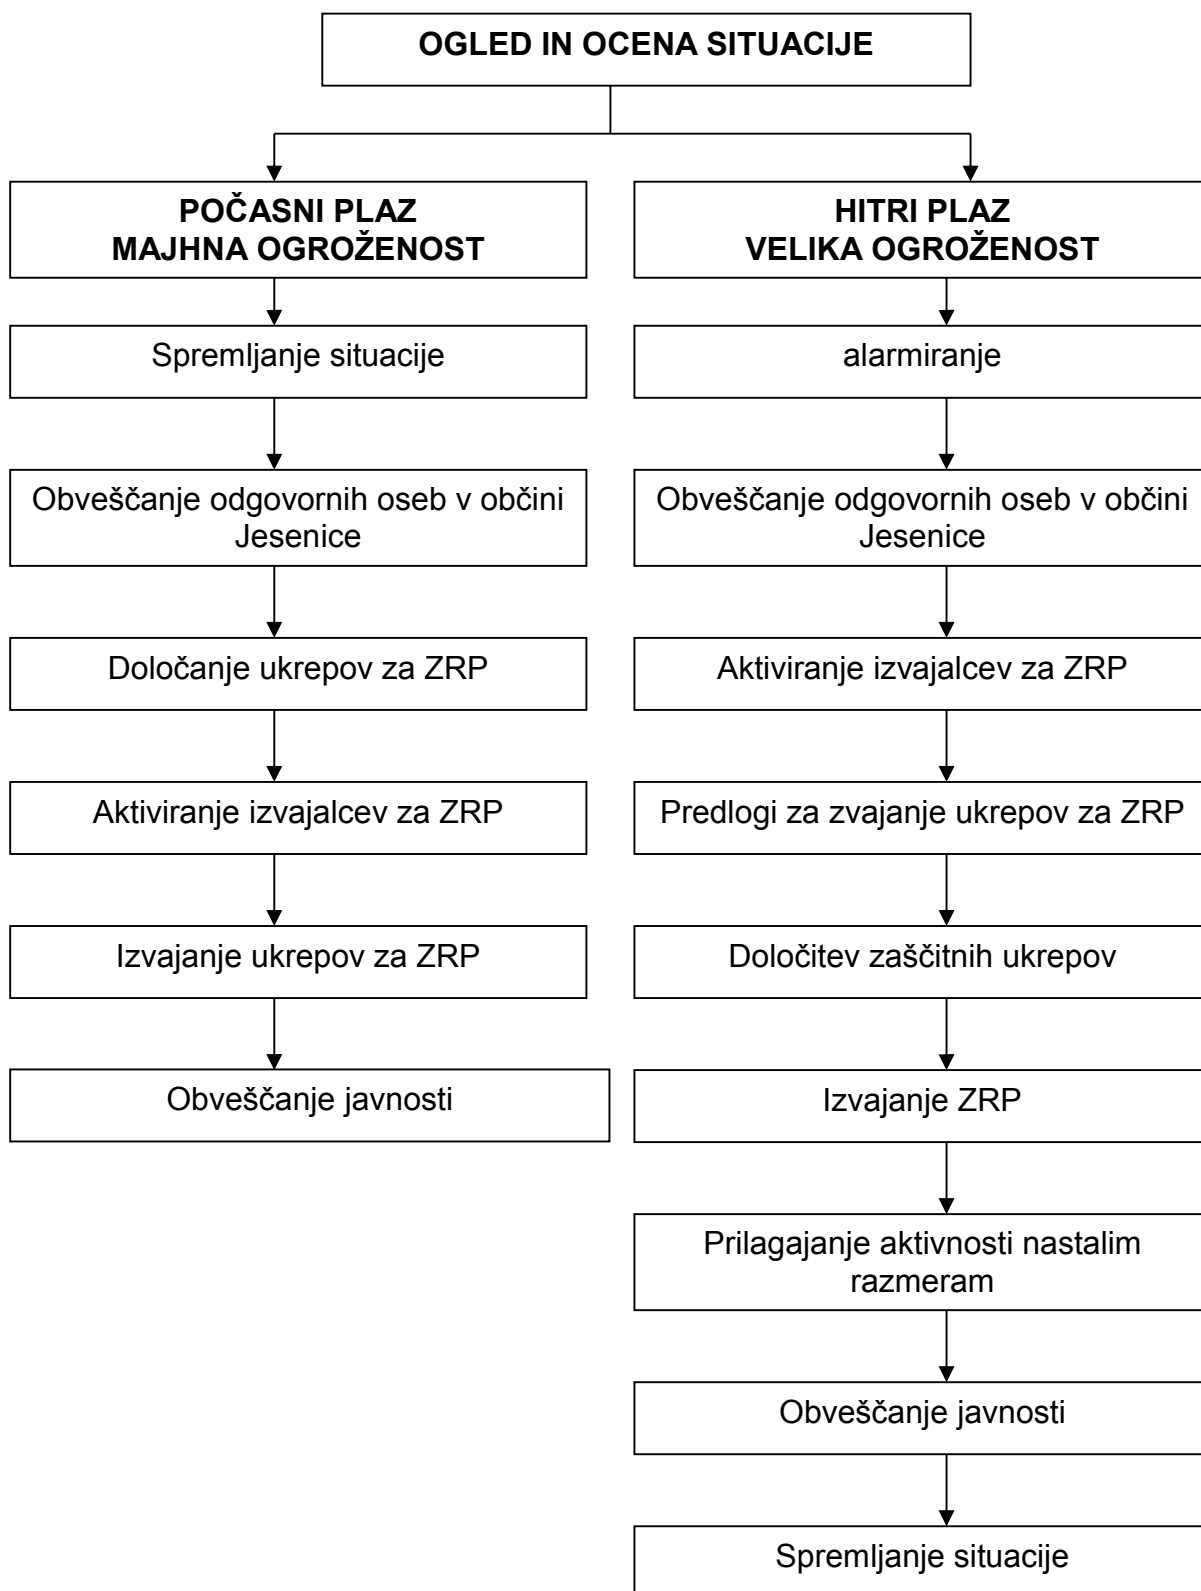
OGLED IN OCENA SITUACIJE

POČASNI PLAZ
MAJHNA OGROŽENOST

Spremljanje situacije

Obveščanje odgovornih oseb v občini Jesenice

Določanje ukrepov za ZRP

Aktiviranje izvajalcev za ZRP

Izvajanje ukrepov za ZRP

Obveščanje javnosti

HITRI PLAZ
VELIKA OGROŽENOST

alarmiranje

Obveščanje odgovornih oseb v občini Jesenice

Aktiviranje izvajalcev za ZRP

Predlogi za zvajanje ukrepov za ZRP

Določitev zaščitnih ukrepov

Izvajanje ZRP

Prilagajanje aktivnosti nastalim razmeram

Obveščanje javnosti

Spremljanje situacije